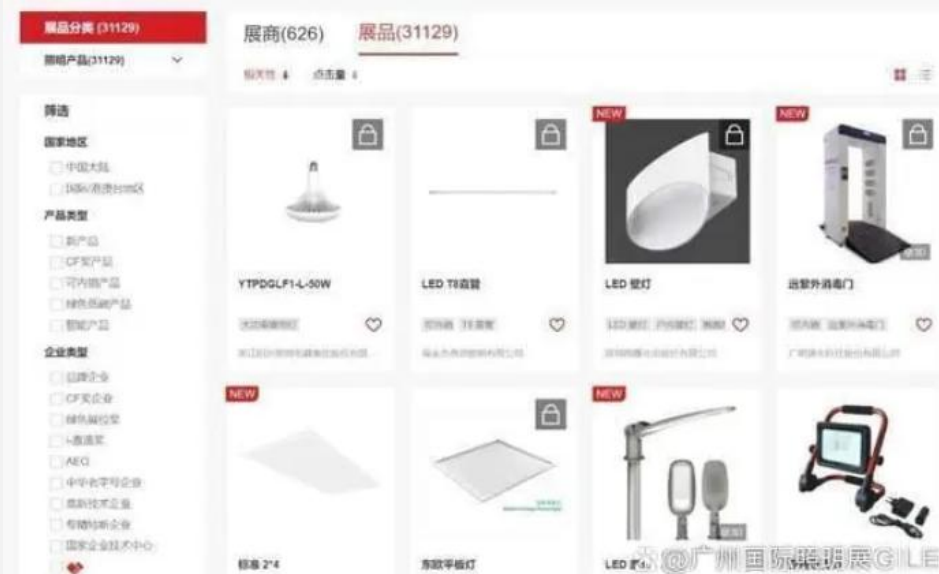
展品分类 (31129)

照明产品(31129)

筛选

国家地区

中国大陆

国际/港澳台地区

产品类型

新产品

CF奖产品

可内销产品

绿色低碳产品

智能产品

企业类型

品牌企业

CF奖企业

绿色制造

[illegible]

AEO

中华老字号企业

高新技术企业

专精特新企业

国家企业技术中心

展商(626)

展品(31129)

相关性

点击量

YTPDGLF1-L-50W

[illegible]

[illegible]

LED T8直管

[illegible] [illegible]

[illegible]

NEW

LED 壁灯

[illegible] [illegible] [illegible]

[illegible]

NEW

远紫外消毒门

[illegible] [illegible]

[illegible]

NEW

标准 2*4

方形平板灯

NEW

LED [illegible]

@广州国际照明展GILE